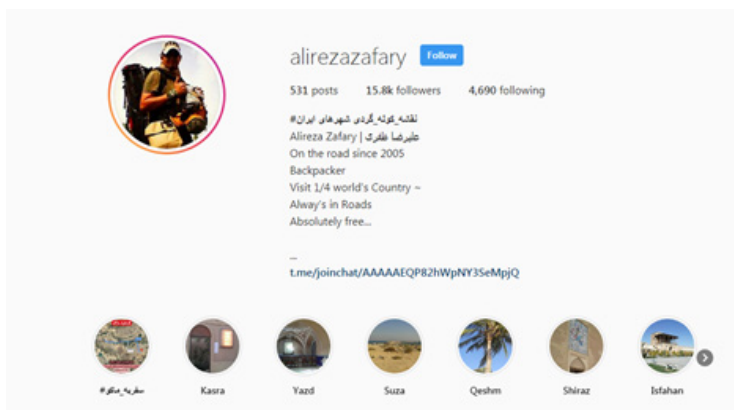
alirezazafary Follow

531 posts 15.8k followers 4,690 following

#نقشه_کوله_گردی_شهرهای_ایران
Alireza Zafary | علیرضا ظفری
On the road since 2005
Backpacker
Visit 1/4 world's Country ~
Alway's in Roads
Absolutely free...

...
t.me/joinchat/AAAAAEQP82hWpNY3SeMpjQ

#سفرنامه_ماکو Kasra Yazd Suza Qeshm Shiraz Isfahan